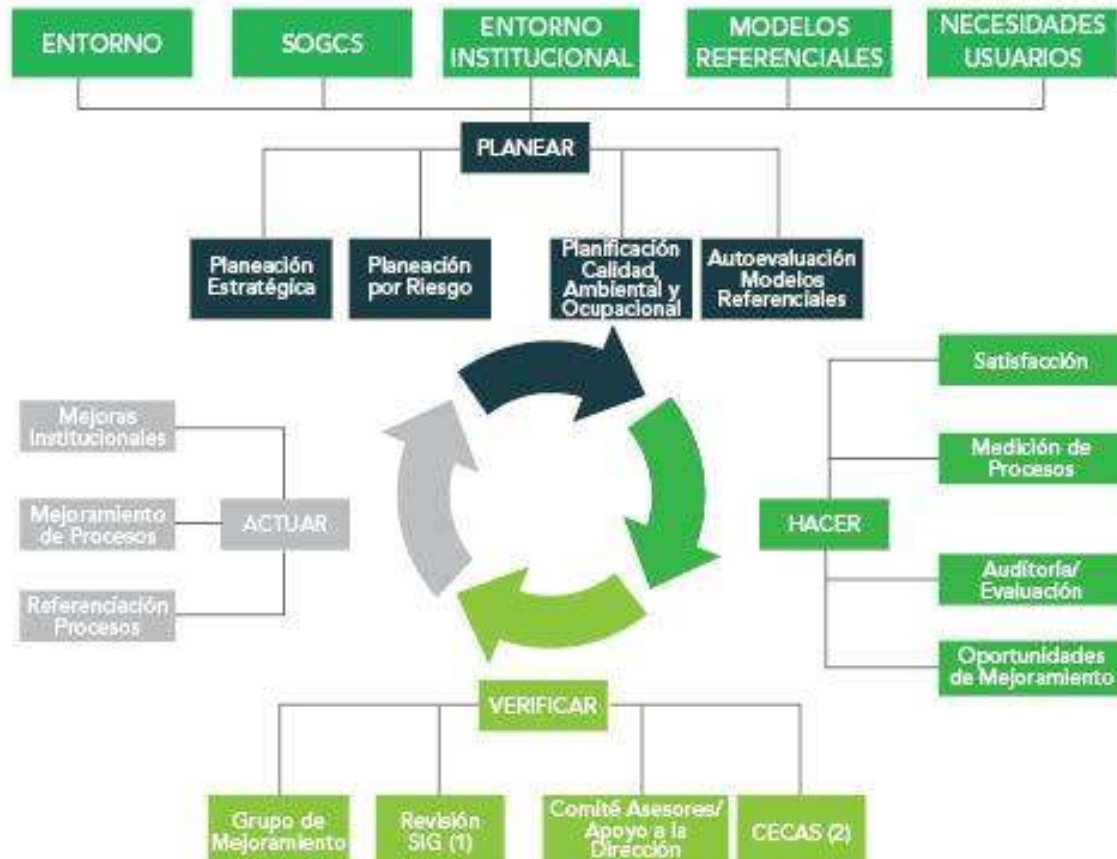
ENTORNO

SOGCS

ENTORNO INSTITUCIONAL

MODELOS REFERENCIALES

NECESIDADES USUARIOS

PLANEAR

Planeación Estratégica

Planeación por Riesgo

Planificación Calidad, Ambiental y Ocupacional

Autoevaluación Modelos Referenciales

Mejoras Institucionales

Mejoramiento de Procesos

Referenciación Procesos

ACTUAR

Satisfacción

Medición de Procesos

HACER

Auditoria/ Evaluación

Oportunidades de Mejoramiento

VERIFICAR

Grupo de Mejoramiento

Revisión SIG (1)

Comité Asesores/ Apoyo a la Dirección

CECAS (2)